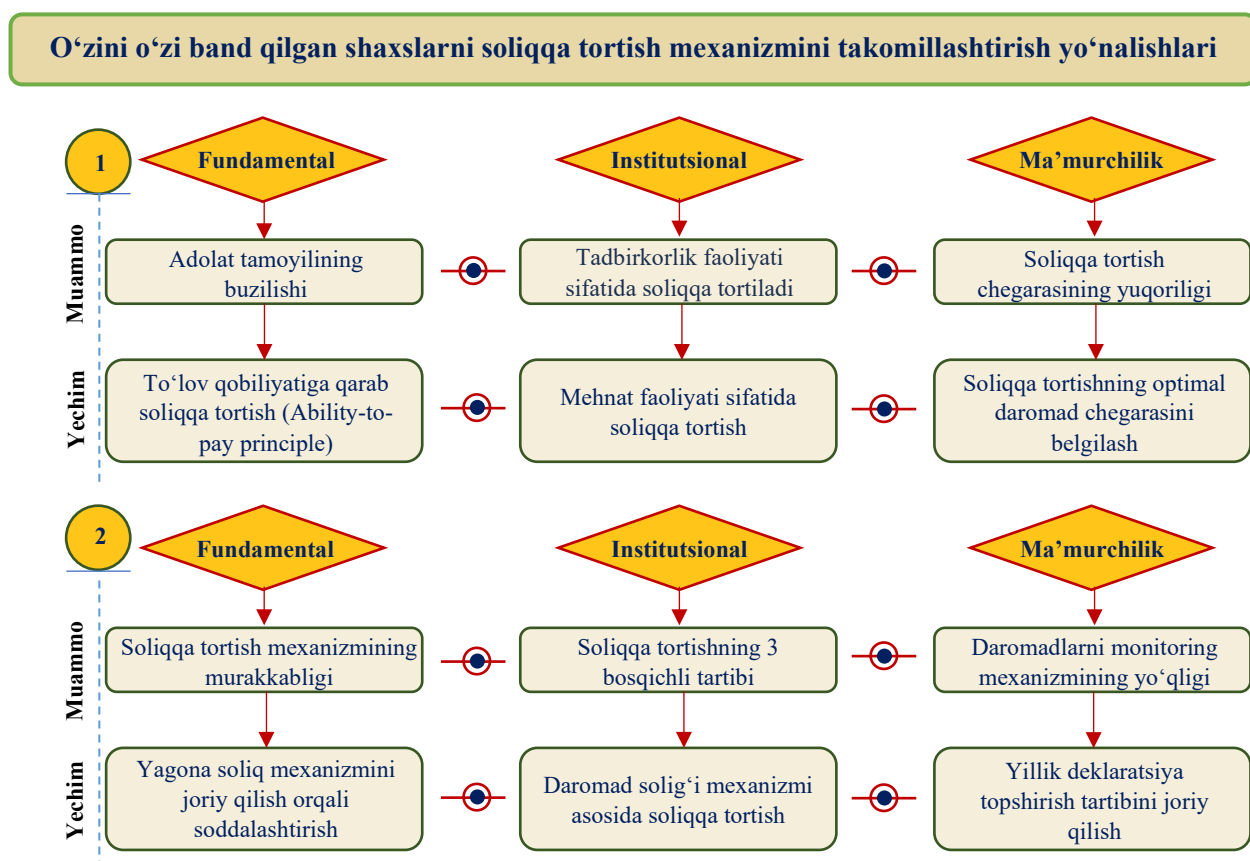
O‘zini o‘zi band qilgan shaxslarni soliqqa tortish mexanizmini takomillashtirish yo‘nalishlari

1

Fundamental

Institutsional

Ma’murchilik

Muammo

Adolat tamoyilining buzilishi

Tadbirkorlik faoliyati sifatida soliqqa tortiladi

Soliqqa tortish chegarasining yuqoriligi

Yechim

To‘lov qobiliyatiga qarab soliqqa tortish (Ability-to-pay principle)

Mehnat faoliyati sifatida soliqqa tortish

Soliqqa tortishning optimal daromad chegarasini belgilash

2

Fundamental

Institutsional

Ma’murchilik

Muammo

Soliqqa tortish mexanizmining murakkabligi

Soliqqa tortishning 3 bosqichli tartibi

Daromadlarni monitoring mexanizmining yo‘qligi

Yechim

Yagona soliq mexanizmini joriy qilish orqali soddalashtirish

Daromad solig‘i mexanizmi asosida soliqqa tortish

Yillik deklaratsiya topshirish tartibini joriy qilish